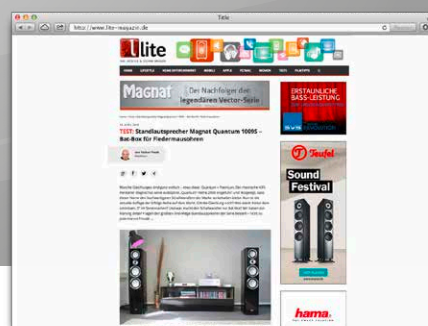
Title

http://www.lite-magazin.de

lite

HOME LIFESTYLE HOME ENTERTAINMENT MOBILE APPLE TECHNIK WOHNEN TESTS PLAYLISTS

Magnat Die Nachfolger der legendären Vector-Serie

TEST: Standlautsprecher Magnat Quantum 1009S – Bat-Box für Fledermausohren

ERSTAUNLICHE BASS-LEISTUNG

Teufel

Sound Festival

hama